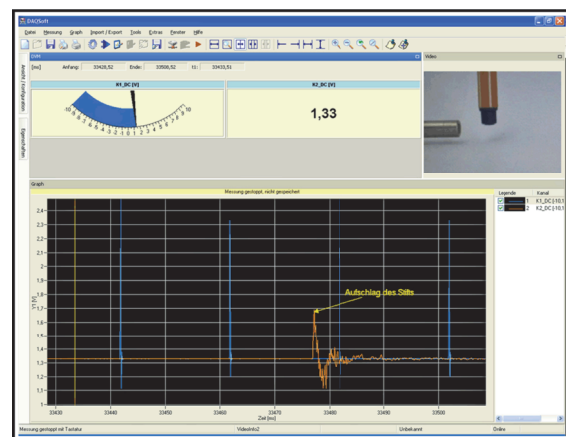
DAQSoft

Datei Messung Graph Import / Export Tools Extras Fenster Hilfe

DVM

[ms] Anfang: 33426,52 Ende: 33506,52 t1: 33433,51

Ansicht Konfiguration Eigenschaften

K1_DC [V]

K2_DC [V]

1,33

Video

Graph

Messung gestoppt, nicht gespeichert

Legende Kanal
1 K1_DC [-10,1
2 K2_DC [-10,1

2,4
2,3
2,2
2,1
2
1,9
1,8
1,7
1,6
1,5
1,4
1,3
1,2
1,1
1
U [V]

Aufschlag des Stifts

33430 33440 33450 33460 33470 33480 33490 33500
Zeit [ms]

Messung gestoppt mit Tastatur Videoinfo2 Unbekannt Online